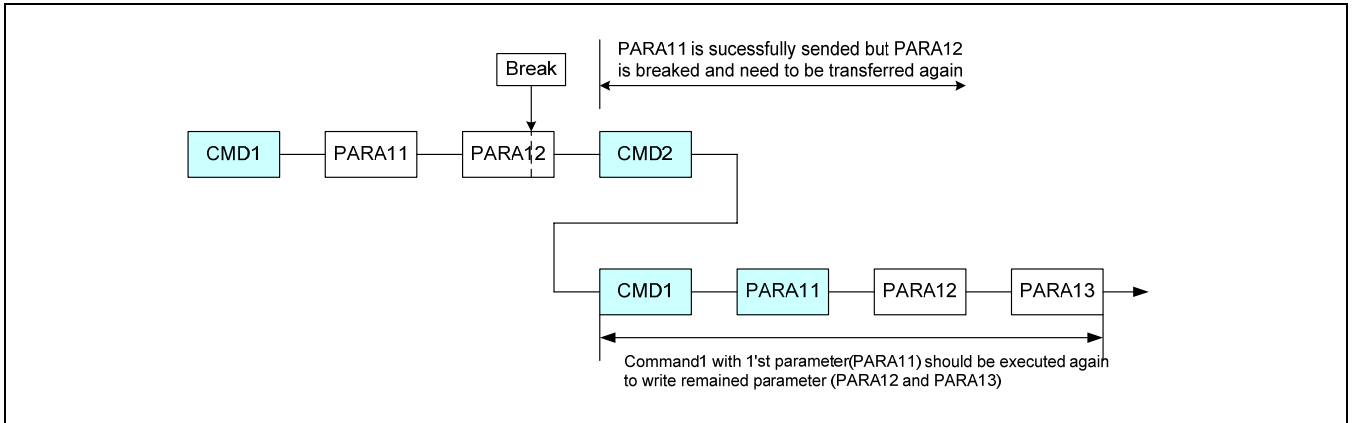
Break

PARA11 is sucessfully sended but PARA12 is breaked and need to be transferred again

CMD1

PARA11

PARA12

CMD2

CMD1

PARA11

PARA12

PARA13

Command1 with 1'st parameter(PARA11) should be executed again to write remained parameter (PARA12 and PARA13)